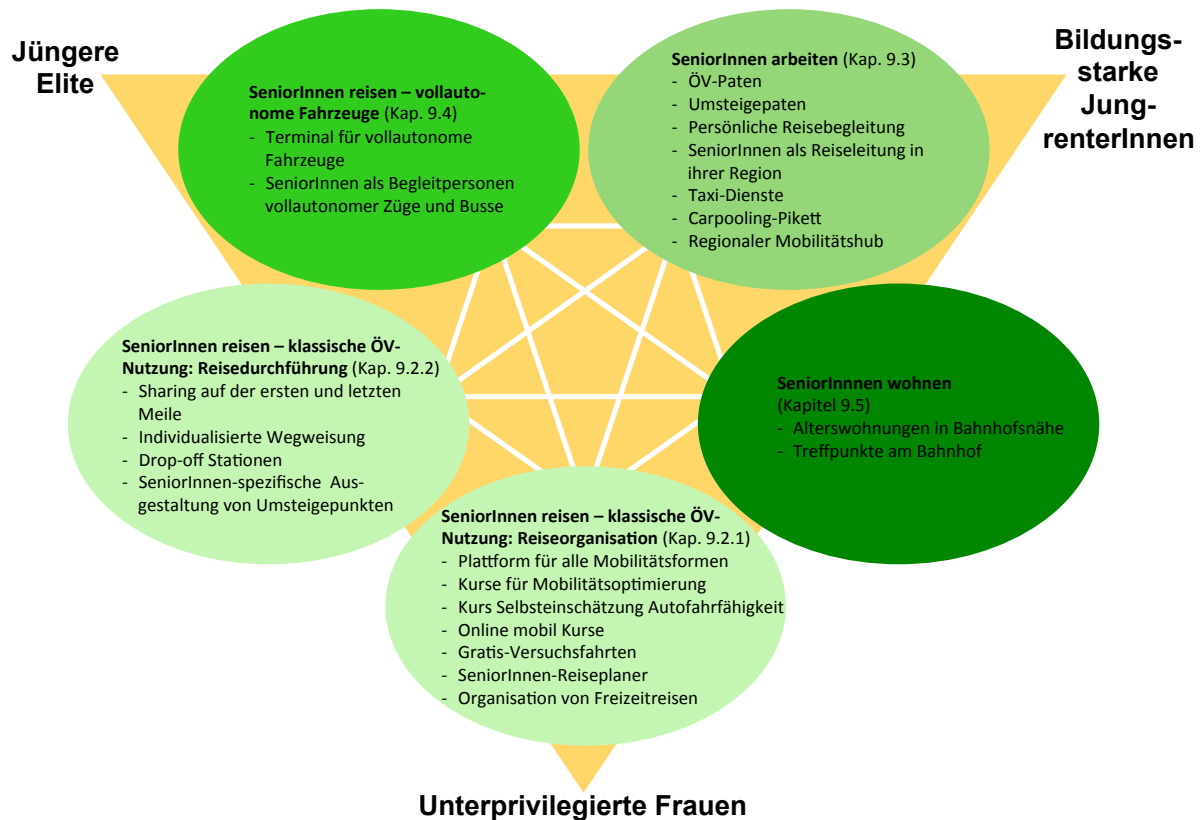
Jüngere Elite

SeniorInnen reisen – vollautonome Fahrzeuge (Kap. 9.4)
- Terminal für vollautonome Fahrzeuge
- SeniorInnen als Begleitpersonen vollautonomer Züge und Busse

SeniorInnen arbeiten (Kap. 9.3)
- ÖV-Paten
- Umsteigepaten
- Persönliche Reisebegleitung
- SeniorInnen als Reiseleitung in ihrer Region
- Taxi-Dienste
- Carpooling-Pikett
- Regionaler Mobilitätshub

Bildungsstarke JungrenterInnen

SeniorInnen reisen – klassische ÖV-Nutzung: Reisedurchführung (Kap. 9.2.2)
- Sharing auf der ersten und letzten Meile
- Individualisierte Wegweisung
- Drop-off Stationen
- SeniorInnen-spezifische Ausgestaltung von Umsteigepunkten

SeniorInnnen wohnen (Kapitel 9.5)
- Alterswohnungen in Bahnhofsnähe
- Treffpunkte am Bahnhof

SeniorInnen reisen – klassische ÖV-Nutzung: Reiseorganisation (Kap. 9.2.1)
- Plattform für alle Mobilitätsformen
- Kurse für Mobilitätsoptimierung
- Kurs Selbsteinschätzung Autofahrfähigkeit
- Online mobil Kurse
- Gratis-Versuchsfahrten
- SeniorInnen-Reiseplaner
- Organisation von Freizeitreisen

Unterprivilegierte Frauen